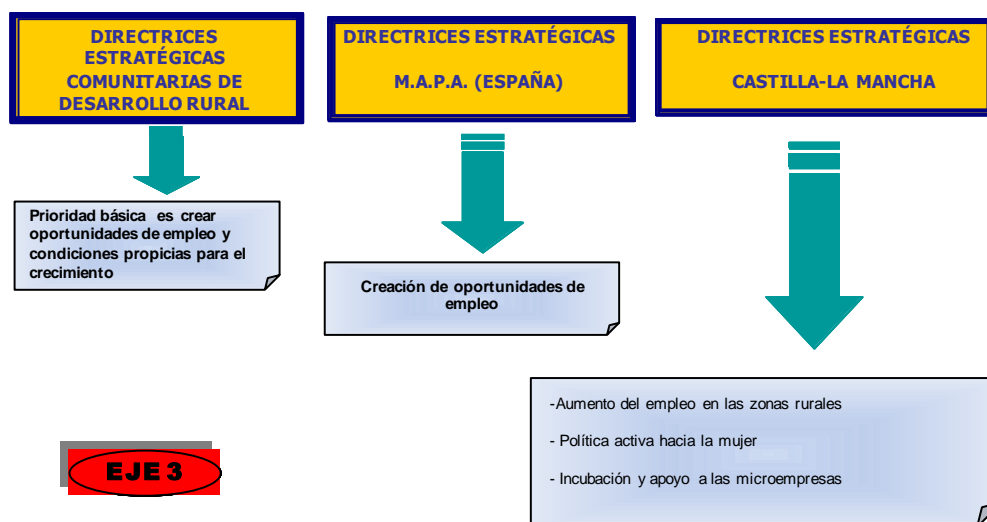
DIRECTRICES ESTRATÉGICAS COMUNITARIAS DE DESARROLLO RURAL

DIRECTRICES ESTRATÉGICAS

M.A.P.A. (ESPAÑA)

DIRECTRICES ESTRATÉGICAS

CASTILLA-LA MANCHA

Prioridad básica es crear oportunidades de empleo y condiciones propicias para el crecimiento

Creación de oportunidades de empleo

-Aumento del empleo en las zonas rurales

- Política activa hacia la mujer

- Incubación y apoyo a las microempresas

EJE 3